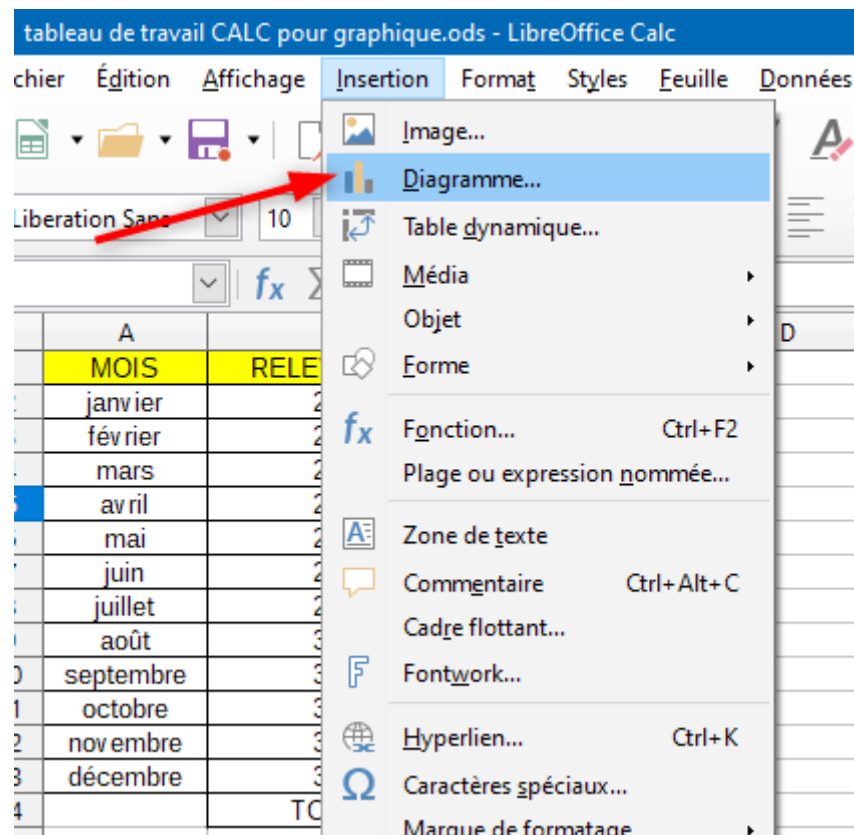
tableau de travail CALC pour graphique.ods - LibreOffice Calc

chier Édition Affichage Insertion Format Styles Feuille Données

Liberation Sans 10

$f_x$

| | A | | D |
|---|---|---|---|
| | MOIS | RELE | |
| 2 | janvier | 2 | |
| 3 | février | 2 | |
| 4 | mars | 2 | |
| 5 | avril | 2 | |
| 6 | mai | 2 | |
| 7 | juin | 2 | |
| 8 | juillet | 2 | |
| 9 | août | 3 | |
| 10 | septembre | 3 | |
| 11 | octobre | 3 | |
| 12 | novembre | 3 | |
| 13 | décembre | 3 | |
| 14 | | TO | |

Image...
Diagramme...
Table dynamique...
Média
Objet
Forme
Fonction... Ctrl+F2
Plage ou expression nommée...
Zone de texte
Commentaire Ctrl+Alt+C
Cadre flottant...
Fontwork...
Hyperlien... Ctrl+K
Caractères spéciaux...
Marque de formatage